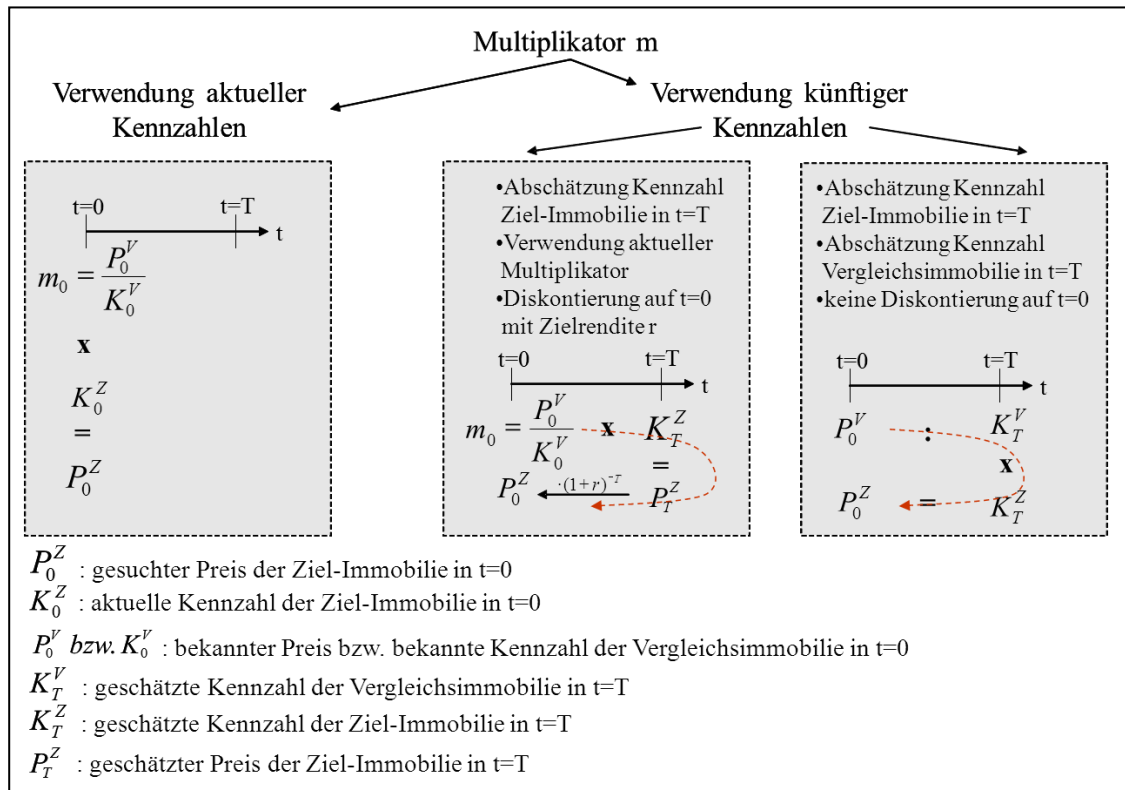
Multiplikator m

Verwendung aktueller Kennzahlen

Verwendung künftiger Kennzahlen

t=0 t=T t

$m_0 = \frac{P_0^V}{K_0^V}$

x

$K_0^Z$

=

$P_0^Z$

•Abschätzung Kennzahl Ziel-Immobilie in t=T
•Verwendung aktueller Multiplikator
•Diskontierung auf t=0 mit Zielrendite r

t=0 t=T t

$m_0 = \frac{P_0^V}{K_0^V}$ x $K_T^Z$

=

$P_0^Z$ $\cdot(1+r)^{-T}$ $P_T^Z$

•Abschätzung Kennzahl Ziel-Immobilie in t=T
•Abschätzung Kennzahl Vergleichsimmobilie in t=T
•keine Diskontierung auf t=0

t=0 t=T t

$P_0^V$ : $K_T^V$

x

$P_0^Z$ = $K_T^Z$

$P_0^Z$ : gesuchter Preis der Ziel-Immobilie in t=0
$K_0^Z$ : aktuelle Kennzahl der Ziel-Immobilie in t=0
$P_0^V$ bzw. $K_0^V$ : bekannter Preis bzw. bekannte Kennzahl der Vergleichsimmobilie in t=0
$K_T^V$ : geschätzte Kennzahl der Vergleichsimmobilie in t=T
$K_T^Z$ : geschätzte Kennzahl der Ziel-Immobilie in t=T
$P_T^Z$ : geschätzter Preis der Ziel-Immobilie in t=T